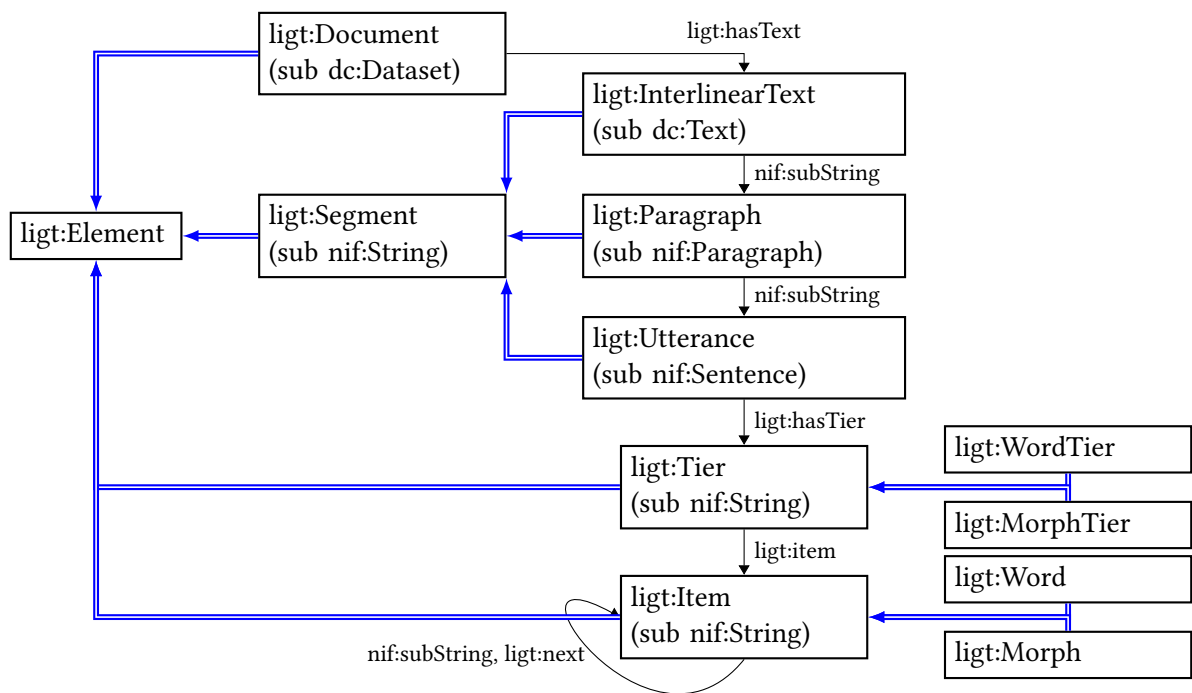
ligt:Document
(sub dc:Dataset)

ligt:hasText

ligt:InterlinearText
(sub dc:Text)

nif:subString

ligt:Element

ligt:Segment
(sub nif:String)

ligt:Paragraph
(sub nif:Paragraph)

nif:subString

ligt:Utterance
(sub nif:Sentence)

ligt:hasTier

ligt:WordTier

ligt:Tier
(sub nif:String)

ligt:MorphTier

ligt:item

ligt:Word

ligt:Item
(sub nif:String)

nif:subString, ligt:next

ligt:Morph